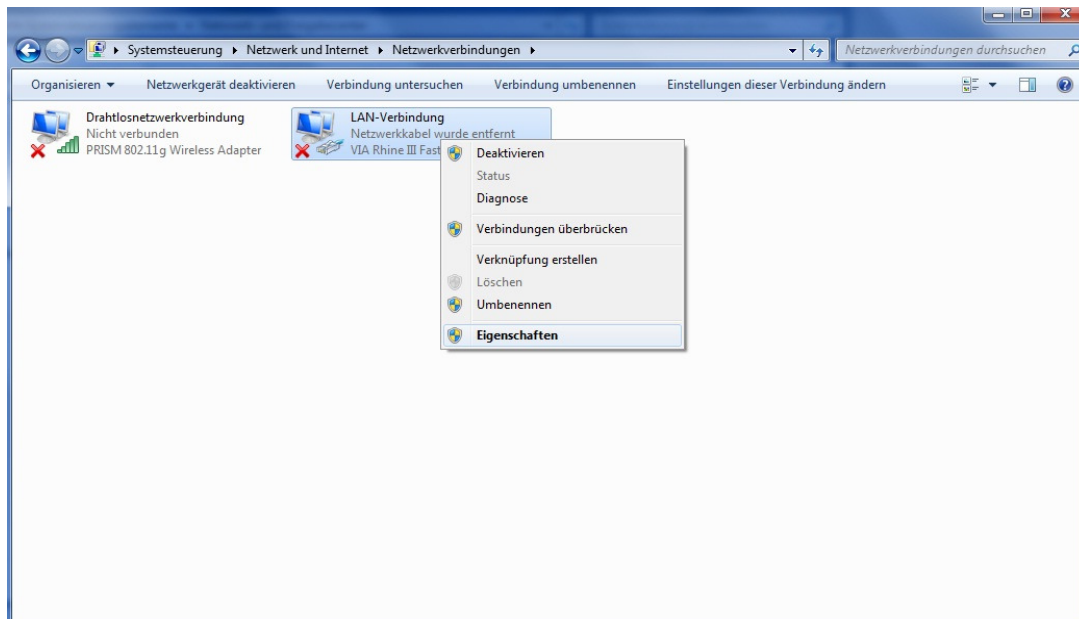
Systemsteuerung ▸ Netzwerk und Internet ▸ Netzwerkverbindungen ▸

Netzwerkverbindungen durchsuchen

Organisieren ▾ Netzwerkgerät deaktivieren Verbindung untersuchen Verbindung umbenennen Einstellungen dieser Verbindung ändern

Drahtlosnetzwerkverbindung
Nicht verbunden
PRISM 802.11g Wireless Adapter

LAN-Verbindung
Netzwerkkabel wurde entfernt
VIA Rhine III Fast

Deaktivieren
Status
Diagnose
Verbindungen überbrücken
Verknüpfung erstellen
Löschen
Umbenennen
Eigenschaften